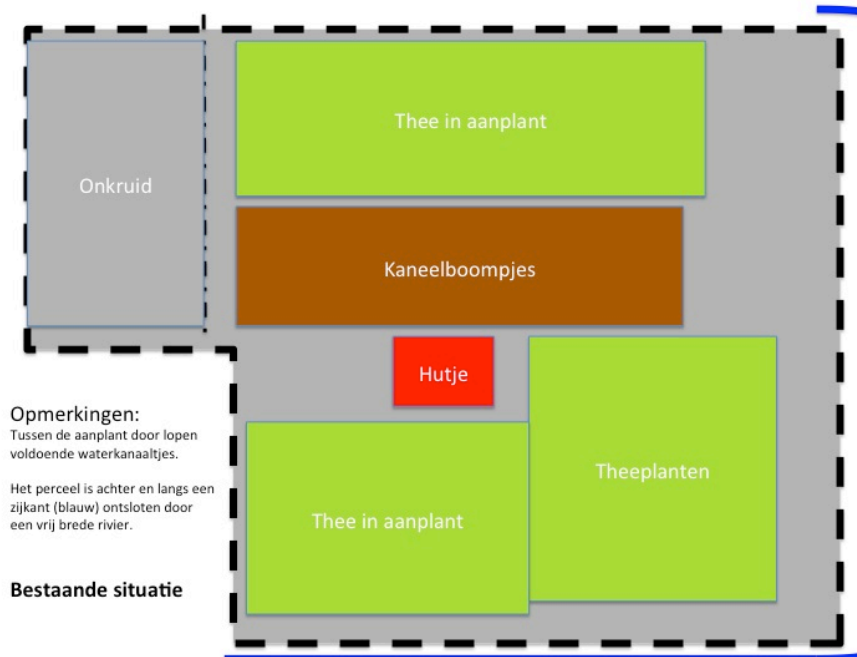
Onkruid

Thee in aanplant

Kaneelboompjes

Hutje

Theeplanten

Thee in aanplant

Opmerkingen:
Tussen de aanplant door lopen voldoende waterkanaaltjes.

Het perceel is achter en langs een zijkant (blauw) ontsloten door een vrij brede rivier.

Bestaande situatie